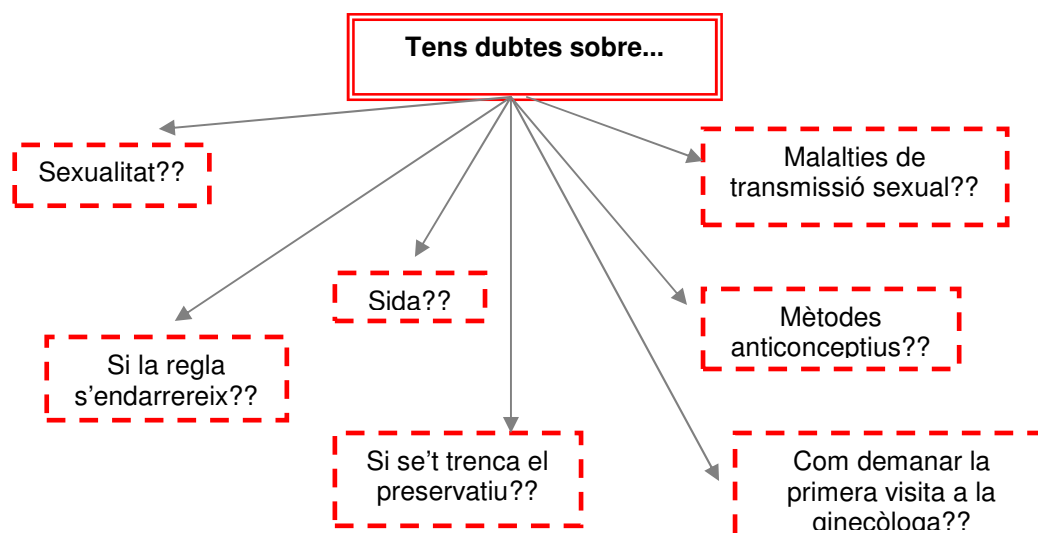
Tens dubtes sobre...

Sexualitat??

Malalties de transmissió sexual??

Sida??

Si la regla s'endarrereix??

Mètodes anticonceptius??

Si se't trenca el preservatiu??

Com demanar la primera visita a la ginecòloga??